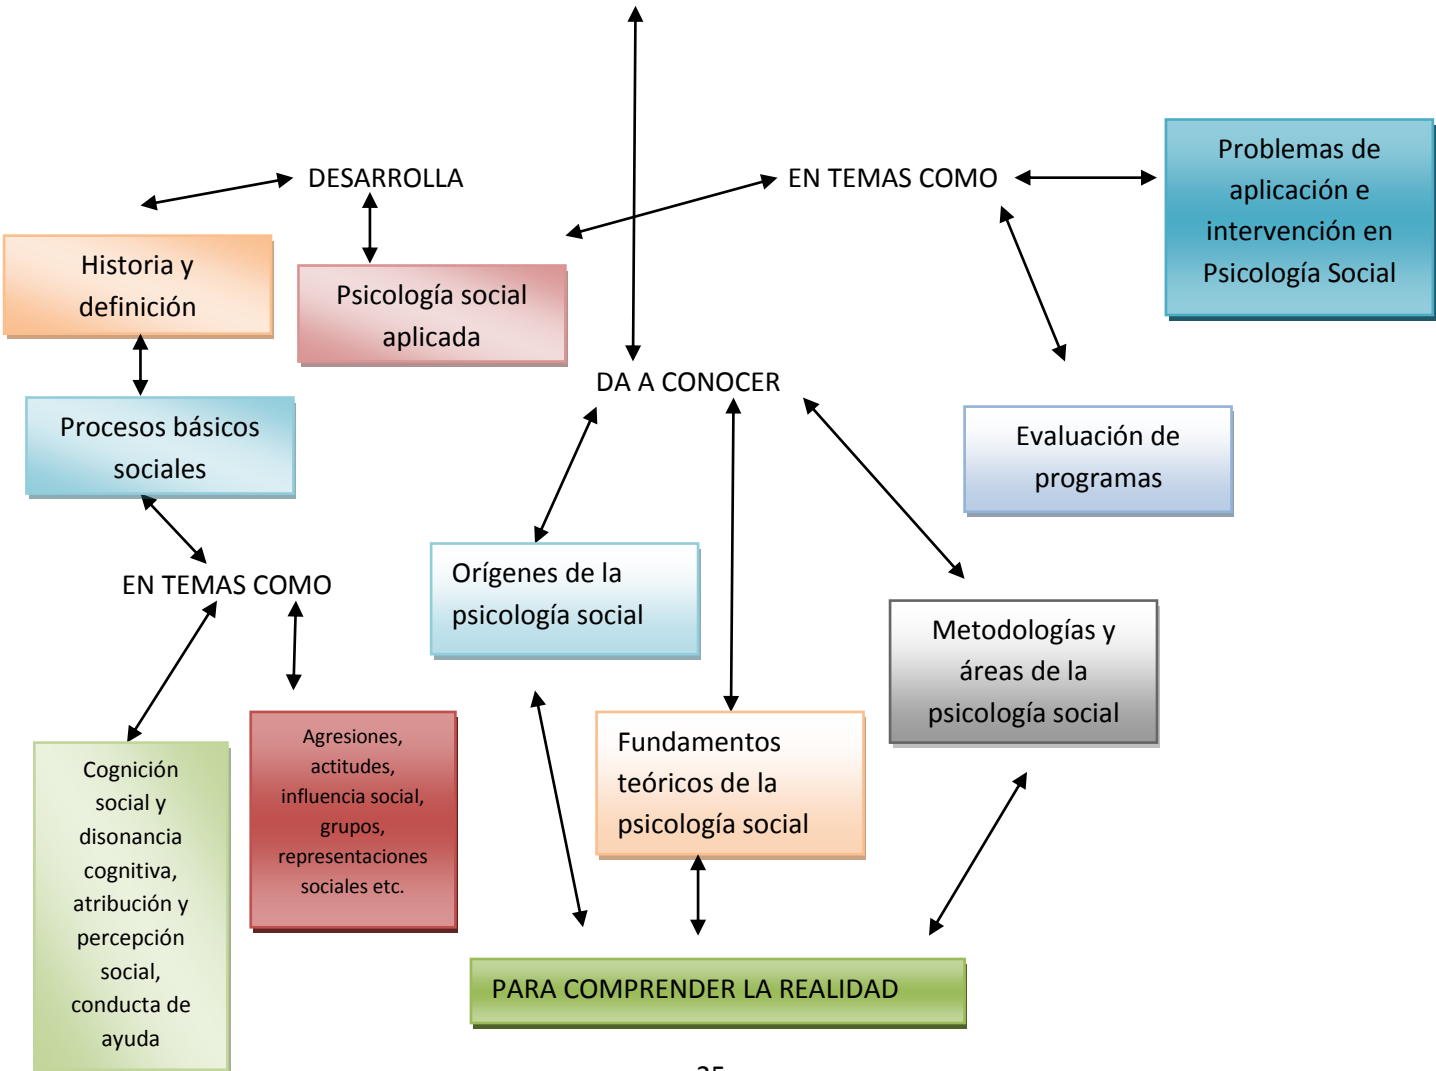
DESARROLLA

EN TEMAS COMO

Problemas de aplicación e intervención en Psicología Social

Historia y definición

Psicología social aplicada

DA A CONOCER

Procesos básicos sociales

Evaluación de programas

EN TEMAS COMO

Orígenes de la psicología social

Metodologías y áreas de la psicología social

Fundamentos teóricos de la psicología social

Agresiones, actitudes, influencia social, grupos, representaciones sociales etc.

Cognición social y disonancia cognitiva, atribución y percepción social, conducta de ayuda

PARA COMPRENDER LA REALIDAD

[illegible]